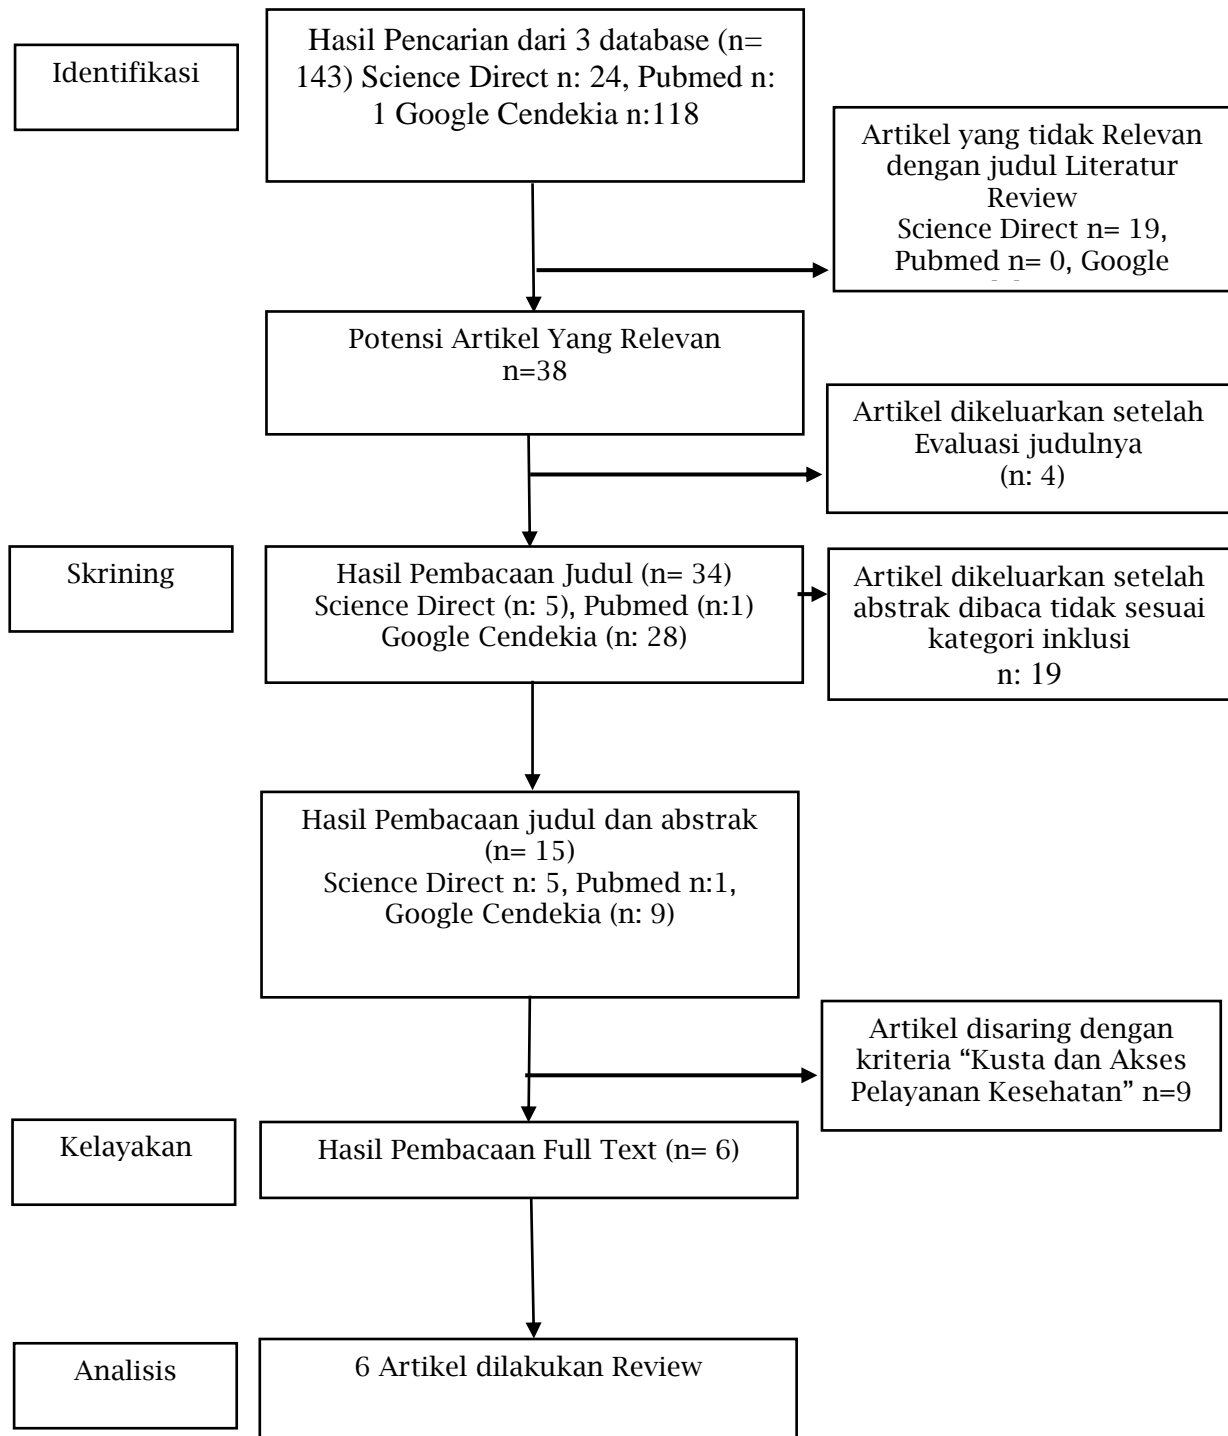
Identifikasi

Hasil Pencarian dari 3 database (n= 143) Science Direct n: 24, Pubmed n: 1 Google Cendekia n:118

Artikel yang tidak Relevan dengan judul Literatur Review
Science Direct n= 19, Pubmed n= 0, Google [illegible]

Potensi Artikel Yang Relevan
n=38

Artikel dikeluarkan setelah Evaluasi judulnya
(n: 4)

Skrining

Hasil Pembacaan Judul (n= 34)
Science Direct (n: 5), Pubmed (n:1)
Google Cendekia (n: 28)

Artikel dikeluarkan setelah abstrak dibaca tidak sesuai kategori inklusi
n: 19

Hasil Pembacaan judul dan abstrak
(n= 15)
Science Direct n: 5, Pubmed n:1,
Google Cendekia (n: 9)

Artikel disaring dengan kriteria “Kusta dan Akses Pelayanan Kesehatan” n=9

Kelayakan

Hasil Pembacaan Full Text (n= 6)

Analisis

6 Artikel dilakukan Review